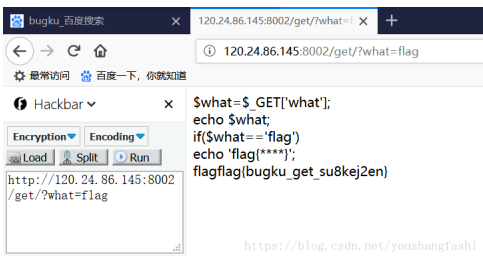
bugku_百度搜索 ×
120.24.86.145:8002/get/?what=f ×
+
120.24.86.145:8002/get/?what=flag
最常访问 百度一下，你就知道
Hackbar ×
Encryption Encoding
Load Split Run
http://120.24.86.145:8002/get/?what=flag

$what=$_GET['what'];
echo $what;
if($what=='flag')
echo 'flag{****}';
flagflag{bugku_get_su8kej2en}

https://blog.csdn.net/youshangfashi